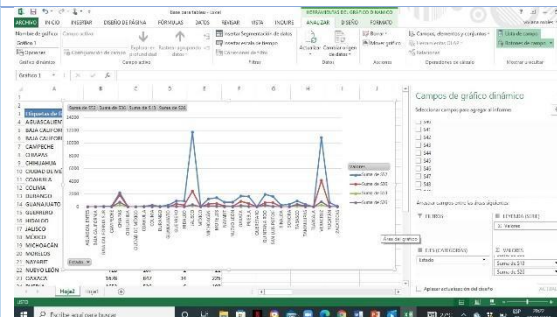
Base para tablas - Excel
HERRAMIENTAS DEL GRÁFICO DINÁMICO
ARCHIVO INICIO INSERTAR DISEÑO DE PÁGINA FÓRMULAS DATOS REVISAR VISTA ANALIZAR DISEÑO FORMATO
Nombre de gráfico: Gráfico 1
Campo activo:
Opciones
Expandir el campo
Contraer el campo
Agrupar
Insertar Segmentación de datos
Insertar escala de tiempo
Conexiones de filtro
Actualizar
Cambiar origen de datos
Borrar
Mover gráfico
Campos, elementos y conjuntos
Cálculos
Lista de campos
Botones de campo
Gráfico dinámico
Campo activo
Filtrar
Datos
Acciones
Mostrar u ocultar
Gráfico 1
A B C D E F G H
1 Etiquetas de fila
2 AGUASCALIENTES
3 BAJA CALIFORNIA
4 BAJA CALIFORNIA SUR
5 CAMPECHE
6 CHIAPAS
7 CHIHUAHUA
8 CIUDAD DE MÉXICO
9 COAHUILA
10 COLIMA
11 DURANGO
12 GUANAJUATO
13 GUERRERO
14 HIDALGO
15 JALISCO
16 MÉXICO
17 MICHOACÁN
18 MORELOS
19 NAYARIT
20 NUEVO LEÓN
21 OAXACA
Suma de S52 Suma de S50 Suma de S15 Suma de S26
14000
12000
10000
8000
6000
4000
2000
0
Valores
Suma de S51
Suma de S52
Suma de S53
Suma de S54
Estado
Área del gráfico
Hoja2 Hoja1
Campos de gráfico dinámico
Seleccionar campos para agregar al informe:
S41
S42
S43
S44
S45
S46
S47
S48
Arrastrar campos entre las áreas siguientes:
FILTROS
LEYENDA (SERIE)
Valores
EJE (CATEGORÍAS)
Estado
VALORES
Suma de S10
Suma de S20
Aplazar actualización del diseño
ACTUALIZAR
LISTO
Escribe aquí para buscar